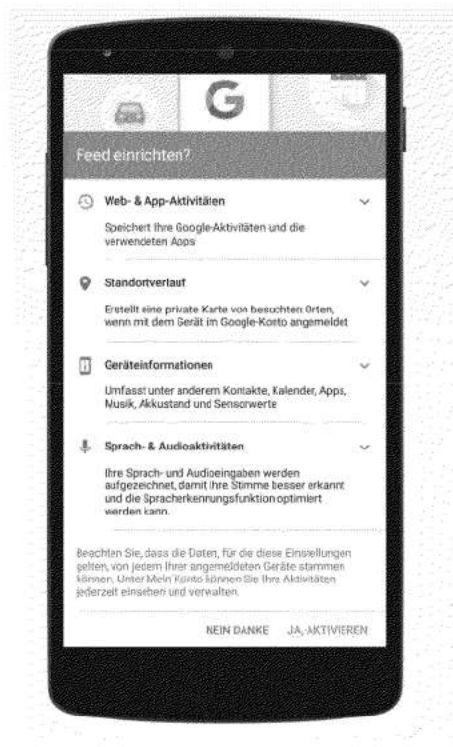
G

Feed einrichten?

Web- & App-Aktivitäten

Speichert Ihre Google-Aktivitäten und die verwendeten Apps

Standortverlauf

Erstellt eine private Karte von besuchten Orten, wenn mit dem Gerät im Google-Konto angemeldet

Geräteinformationen

Umfasst unter anderem Kontakte, Kalender, Apps, Musik, Akkustand und Sensorwerte

Sprach- & Audioaktivitäten

Ihre Sprach- und Audioeingaben werden aufgezeichnet, damit Ihre Stimme besser erkannt und die Spracherkennungsfunktion optimiert werden kann.

Beachten Sie, dass die Daten, für die diese Einstellungen gelten, von jedem Ihrer angemeldeten Geräte stammen können. Unter Mein Konto können Sie Ihre Aktivitäten jederzeit einsehen und verwalten.

NEIN DANKE JA, AKTIVIEREN